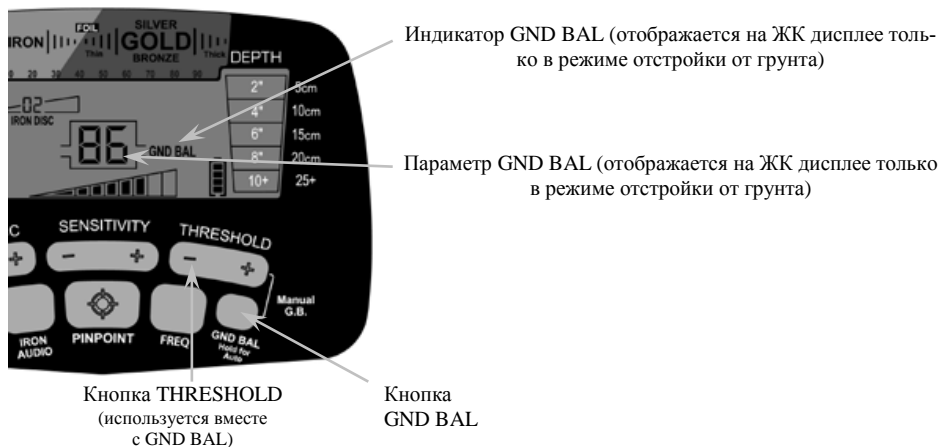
IRON FOIL SILVER GOLD Thin BRONZE Thick DEPTH

2" 5cm
4" 10cm
6" 15cm
8" 20cm
10+ 25+

02 IRON DISC

86 GND BAL

SENSITIVITY THRESHOLD

Manual G.B.

IRON AUDIO PINPOINT FREQ GND BAL Hold for Auto

Индикатор GND BAL (отображается на ЖК дисплее только в режиме отстройки от грунта)

Параметр GND BAL (отображается на ЖК дисплее только в режиме отстройки от грунта)

Кнопка THRESHOLD (используется вместе с GND BAL)

Кнопка GND BAL